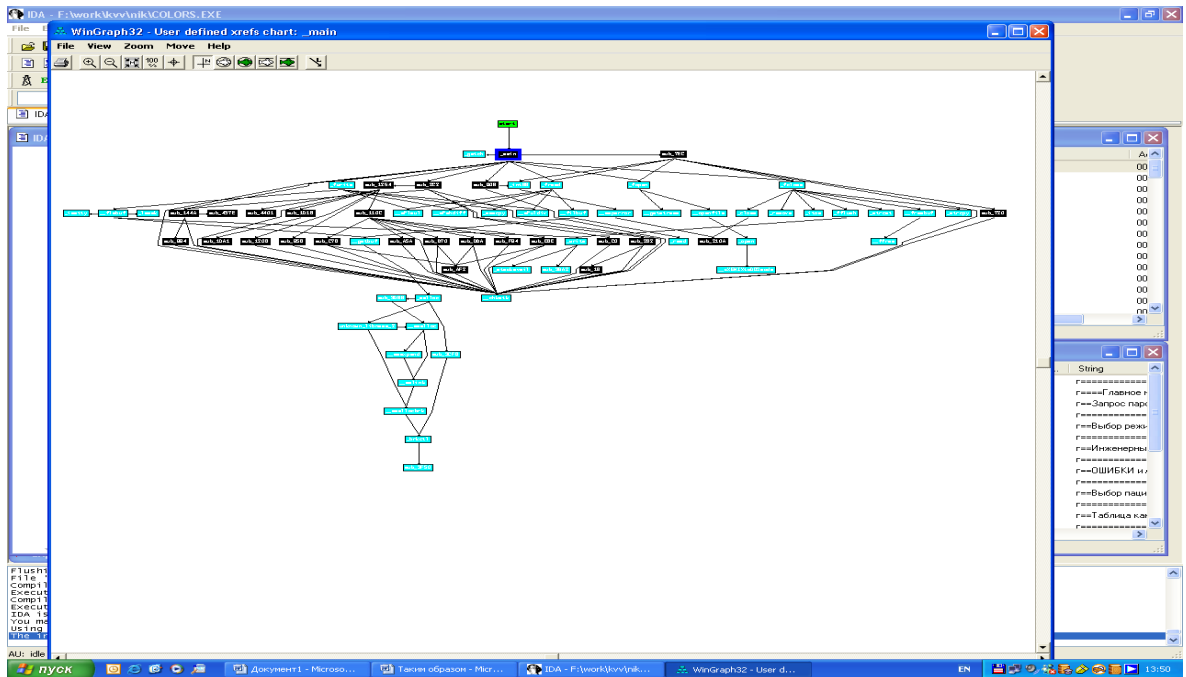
IDA - F:\work\kvv\nik\COLORS.EXE

WinGraph32 - User defined xrefs chart: _main

File View Zoom Move Help

start

_main

sub_1584

sub_1DA1

sub_1230

sub_850

sub_C70

sub_4DA

sub_8F0

sub_18A

sub_784

sub_2DE

sub_D3

sub_232

sub_2A0A

sub_1446

sub_4576

sub_4401

sub_1D18

sub_1140

sub_12E4

sub_1E2

sub_1300

sub_680

sub_15C

sub_720

sub_AF2

sub_F2

sub_1000

String

r==========

r====Главное

r==Запрос пар

r==Выбор реж

r==========

r==Инженерны

r==========

r==ОШИБКИ и

r==========

r==Выбор паци

r==========

r==Таблица ка

r==========

Flush

File

Compil

Execut

Compil

Execut

IDA is

You ma

Using

The 1

AU: idle

пуск

Документ1 - Microso...

Таким образом - Micr...

IDA - F:\work\kvv\nik...

WinGraph32 - User d...

EN

13:50